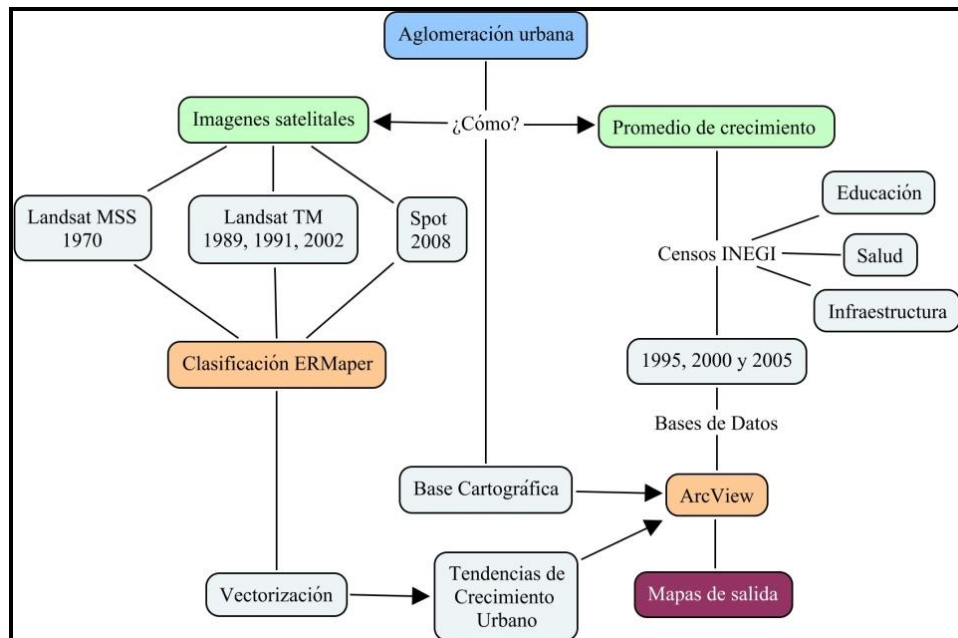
Aglomeración urbana

Imagenes satelitales

¿Cómo?

Promedio de crecimiento

Landsat MSS 1970

Landsat TM 1989, 1991, 2002

Spot 2008

Educación

Censos INEGI

Salud

Infraestructura

Clasificación ERMaper

1995, 2000 y 2005

Bases de Datos

Base Cartográfica

ArcView

Vectorización

Tendencias de Crecimiento Urbano

Mapas de salida